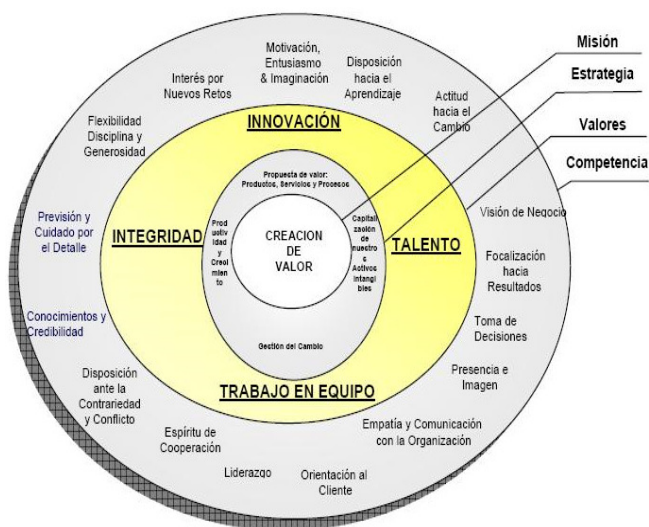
Misión

Estrategia

Valores

Competencia

Motivación, Entusiasmo & Imaginación

Disposición hacia el Aprendizaje

Interés por Nuevos Retos

Actitud hacia el Cambio

Flexibilidad Disciplina y Generosidad

INNOVACIÓN

Propuesta de valor: Productos, Servicios y Procesos

Previsión y Cuidado por el Detalle

INTEGRIDAD

Productividad y Crecimiento

CREACION DE VALOR

Capitalización de nuestros Activos Intangibles

TALENTO

Visión de Negocio

Focalización hacia Resultados

Conocimientos y Credibilidad

Gestión del Cambio

Toma de Decisiones

TRABAJO EN EQUIPO

Presencia e Imagen

Disposición ante la Contrariedad y Conflicto

Espíritu de Cooperación

Empatía y Comunicación con la Organización

Liderazgo

Orientación al Cliente